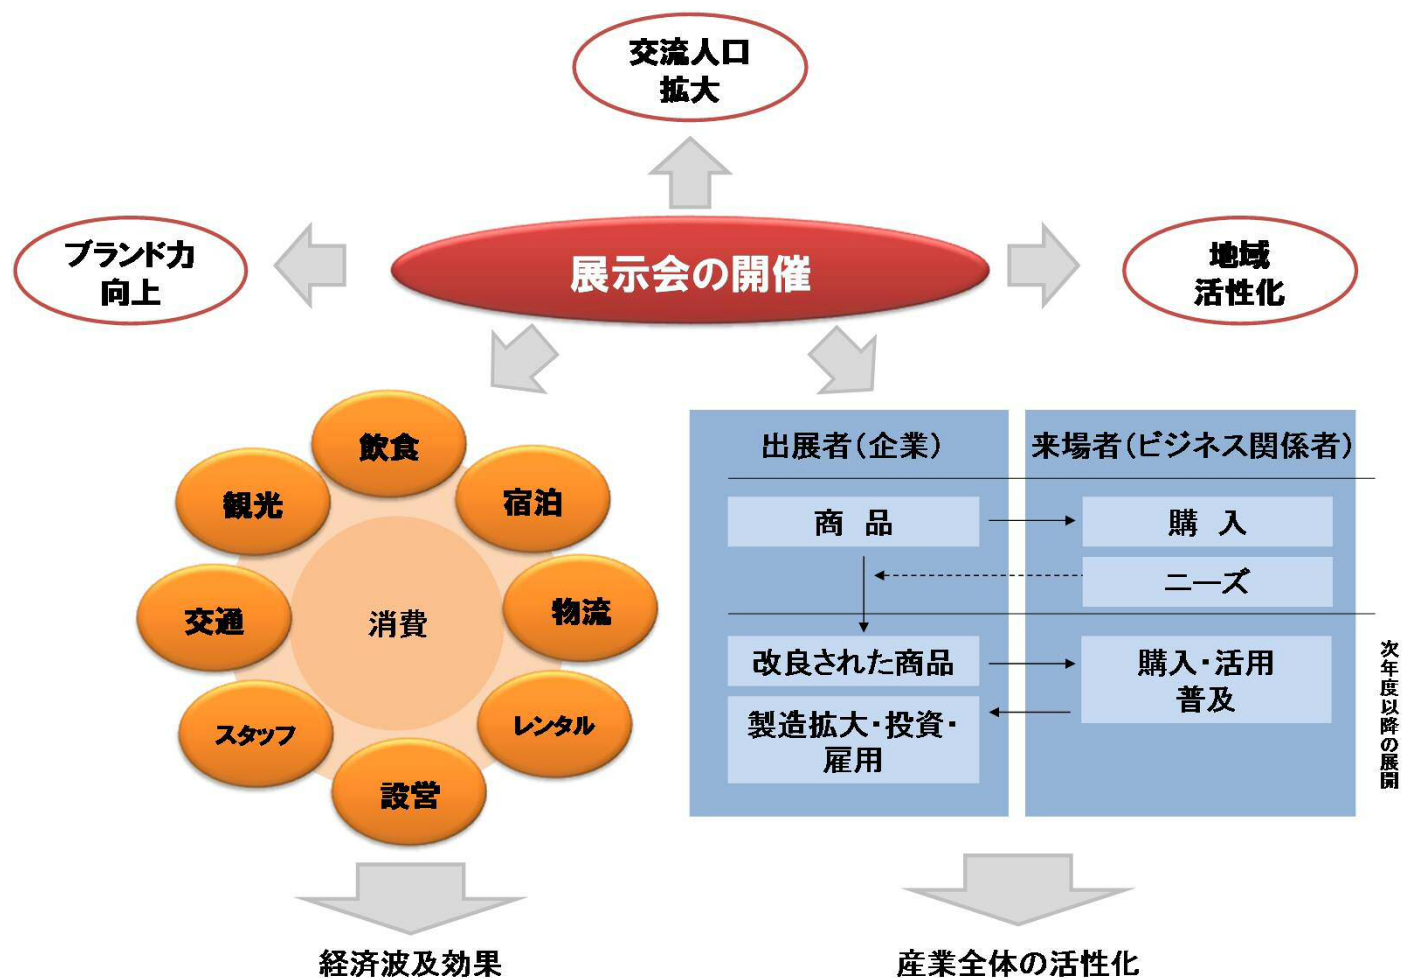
交流人口
拡大

ブランド力
向上

展示会の開催

地域
活性化

飲食

観光

宿泊

交通

消費

物流

スタッフ

レンタル

設営

| 出展者（企業） | 来場者（ビジネス関係者） |
|---|---|
| 商　品 | 購　入 |
| | ニーズ |
| 改良された商品 | 購入・活用 普及 |
| 製造拡大・投資・雇用 | |

次年度以降の展開

経済波及効果

産業全体の活性化